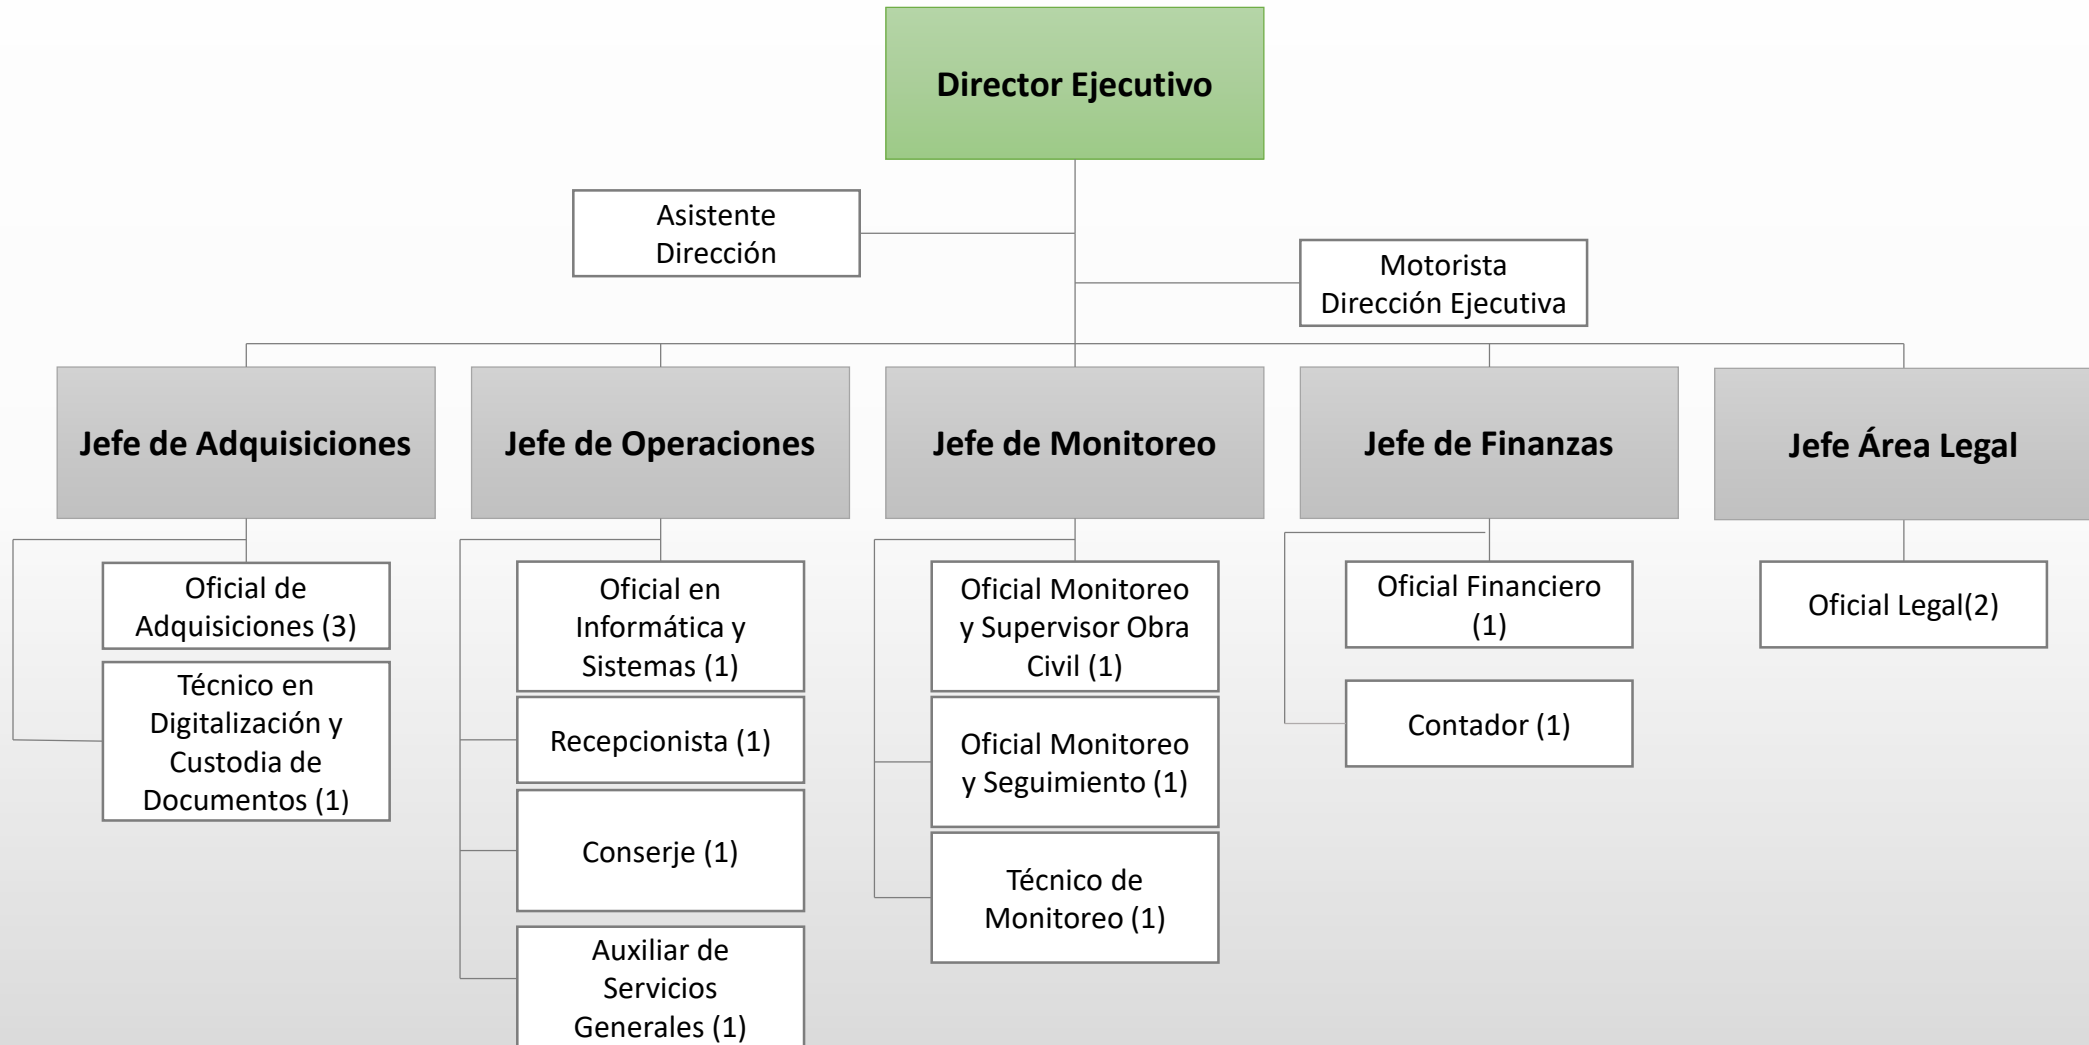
Director Ejecutivo

Asistente Dirección

Motorista Dirección Ejecutiva

Jefe de Adquisiciones

Oficial de Adquisiciones (3)

Técnico en Digitalización y Custodia de Documentos (1)

Jefe de Operaciones

Oficial en Informática y Sistemas (1)

Recepcionista (1)

Conserje (1)

Auxiliar de Servicios Generales (1)

Jefe de Monitoreo

Oficial Monitoreo y Supervisor Obra Civil (1)

Oficial Monitoreo y Seguimiento (1)

Técnico de Monitoreo (1)

Jefe de Finanzas

Oficial Financiero (1)

Contador (1)

Jefe Área Legal

Oficial Legal(2)